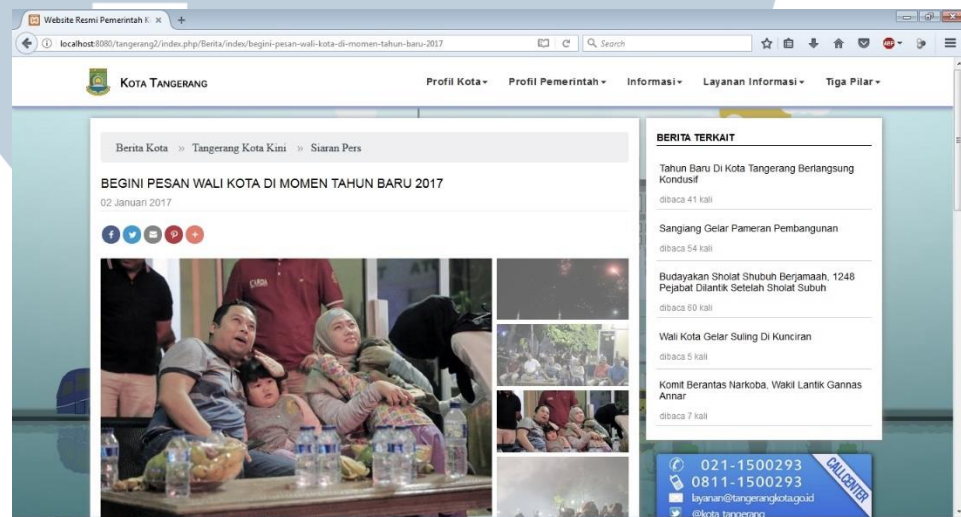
Website Resmi Pemerintah K ×

localhost:8080/tangerang2/index.php/Berita/index/begini-pesan-wali-kota-di-momen-tahun-baru-2017

Search

KOTA TANGERANG

Profil Kota ▾ Profil Pemerintah ▾ Informasi ▾ Layanan Informasi ▾ Tiga Pilar ▾

Berita Kota » Tangerang Kota Kini » Siaran Pers

BEGINI PESAN WALI KOTA DI MOMEN TAHUN BARU 2017

02 Januari 2017

BERITA TERKAIT

Tahun Baru Di Kota Tangerang Berlangsung Kondusif

dibaca 41 kali

Sangiang Gelar Pameran Pembangunan

dibaca 54 kali

Budayakan Sholat Shubuh Berjamaah, 1248 Pejabat Dilantik Setelah Sholat Subuh

dibaca 60 kali

Wali Kota Gelar Suling Di Kunciran

dibaca 5 kali

Komit Berantas Narkoba, Wakil Lantik Gannas Annar

dibaca 7 kali

021-1500293

0811-1500293

layanan@tangerangkota.go.id

@kota_tangerang

CALL CENTER